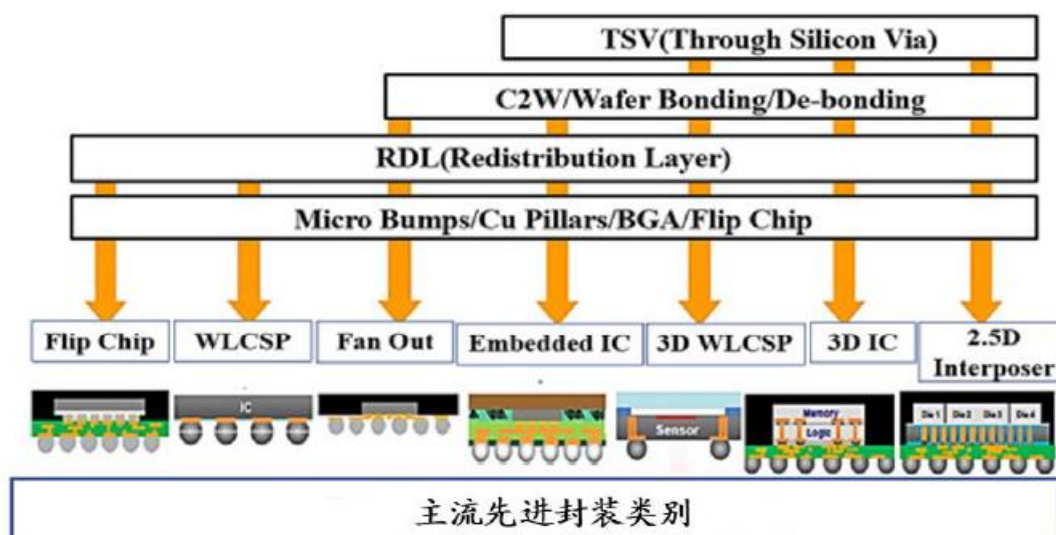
TSV(Through Silicon Via)

C2W/Wafer Bonding/De-bonding

RDL(Redistribution Layer)

Micro Bumps/Cu Pillars/BGA/Flip Chip

Flip Chip

WLCSP

Fan Out

Embedded IC

3D WLCSP

3D IC

2.5D Interposer

IC

Sensor

Memory

Logic

Die 1 Die 2 Die 3 Die 4

主流先进封装类别